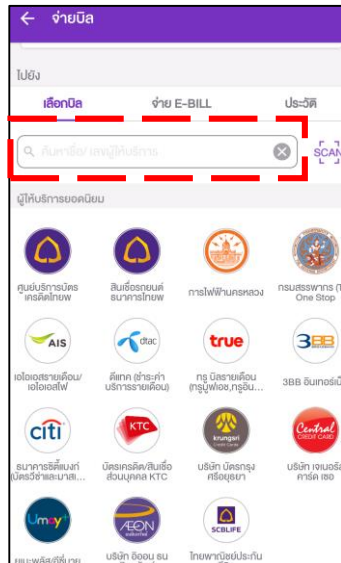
← จ่ายบิล

ไปยัง

เลือกบิล | จ่าย E-BILL | ประวัติ

ค้นหาชื่อ/ เลขผู้ให้บริการ

SCAN

ผู้ให้บริการยอดนิยม

ศูนย์บริการบัตรเครดิตไทย

สินเชื่อรถยนต์ ธนาคารไทย

การไฟฟ้านครหลวง

กรมสรรพากร (T One Stop

AIS
เอไอเอสรายเดือน/ เอไอเอสไฟ

dtac
ดีแทค (ชำระค่าบริการรายเดือน)

true
ทรู บิลรายเดือน (ทรูมูฟเอช,ทรูอิน...

3BB
3BB อินเทอร์เน็

citi
ธนาคารซิตี้แบงก์ (บัตรวีซ่าและมาส...

KTC
บัตรเครดิต/สินเชื่อส่วนบุคคล KTC

krungsri
บริษัท บัตรกรุงศรีอยุธยา

Central CREDIT CARD
บริษัท เจเนอรัล การ์ด เซอ

Umay+
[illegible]

AEON
บริษัท อิออน ธน

SCBLIFE
ไทยพาณิชย์ประกัน